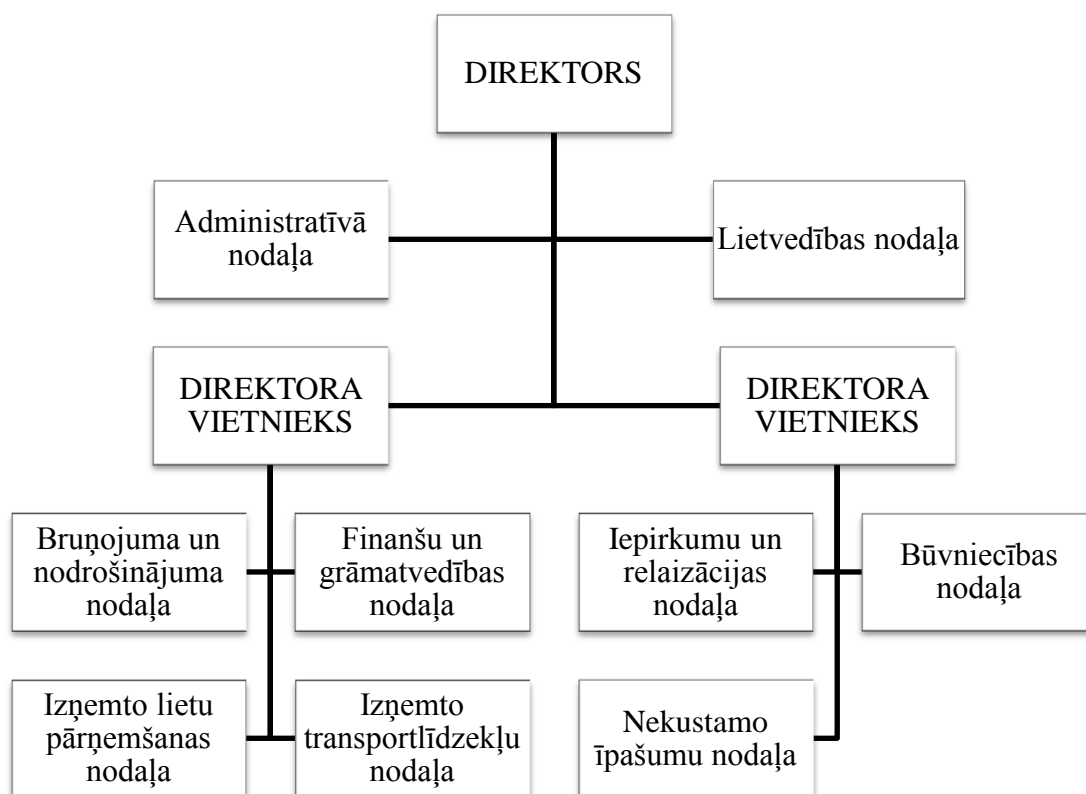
DIREKTORS

Administratīvā nodaļa

Lietvedības nodaļa

DIREKTORA VIETNIEKS

DIREKTORA VIETNIEKS

Bruņojuma un nodrošinājuma nodaļa

Finanšu un grāmatvedības nodaļa

Iepirkumu un relaizācijas nodaļa

Būvniecības nodaļa

Izņemto lietu pārņemšanas nodaļa

Izņemto transportlīdzekļu nodaļa

Nekustamo īpašumu nodaļa